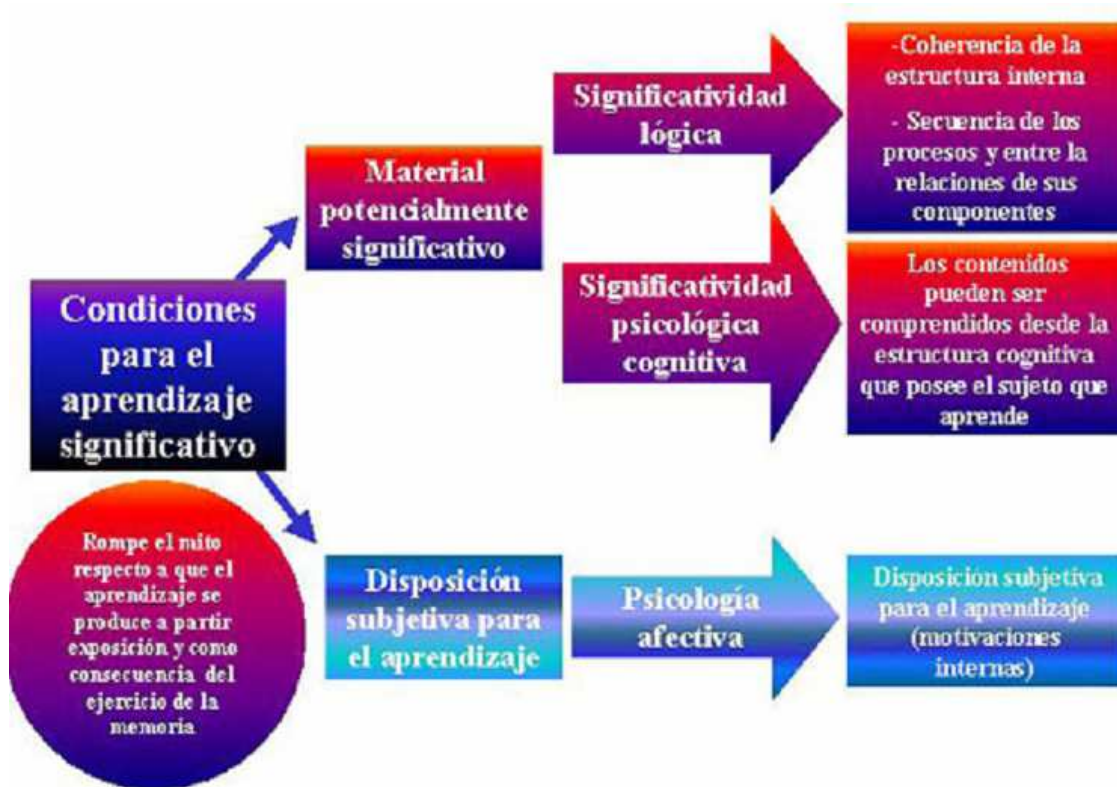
Condiciones para el aprendizaje significativo

Material potencialmente significativo

Significatividad lógica

-Coherencia de la estructura interna

- Secuencia de los procesos y entre la relaciones de sus componentes

Significatividad psicológica cognitiva

Los contenidos pueden ser comprendidos desde la estructura cognitiva que posee el sujeto que aprende

Rompe el mito respecto a que el aprendizaje se produce a partir exposición y como consecuencia del ejercicio de la memoria

Disposición subjetiva para el aprendizaje

Psicología afectiva

Disposicion subjetiva para el aprendizaje (motivaciones internas)